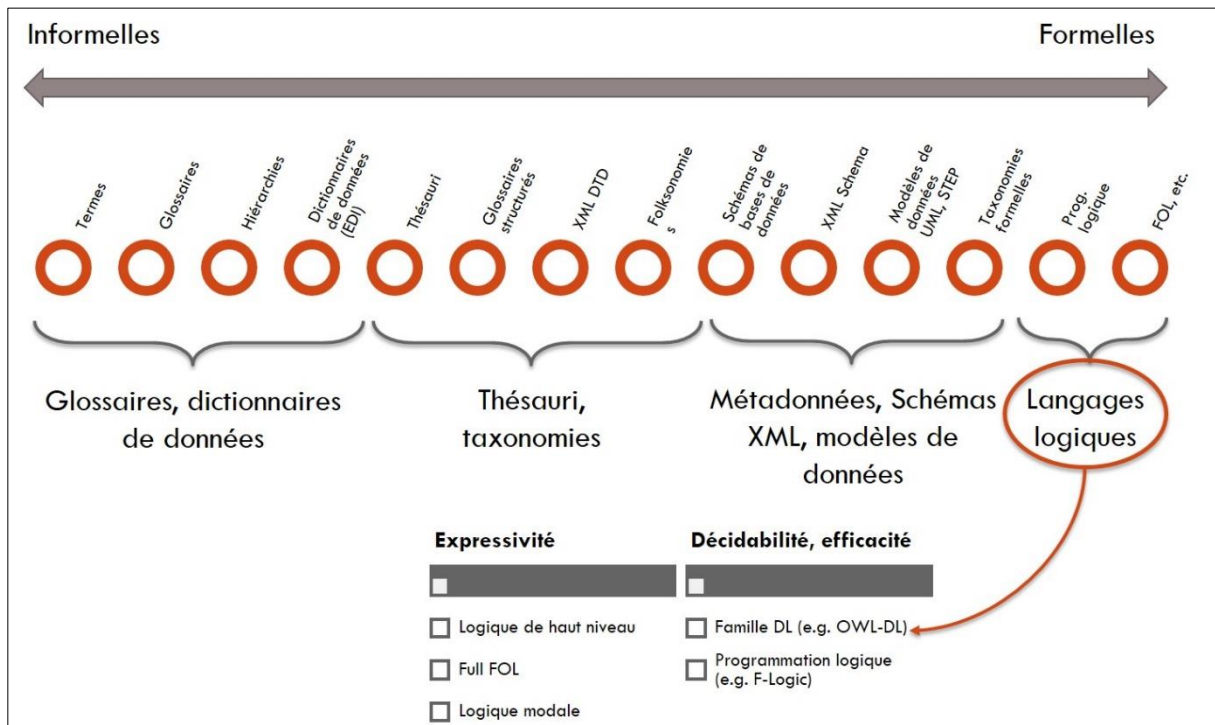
Informelles

Formelles

Termes

Glossaires

Hiérarchies

Dictionnaires de données (EDI)

Thésauri

Glossaires structurés

XML DTD

Folksonomies

Schémas de bases de données

XML Schema

Modèles de données UML, STEP

Taxonomies formelles

Prog. logique

FOL, etc.

Glossaires, dictionnaires de données

Thésauri, taxonomies

Métadonnées, Schémas XML, modèles de données

Langages logiques

Expressivité

Logique de haut niveau

Full FOL

Logique modale

Décidabilité, efficacité

Famille DL (e.g. OWL-DL)

Programmation logique (e.g. F-Logic)